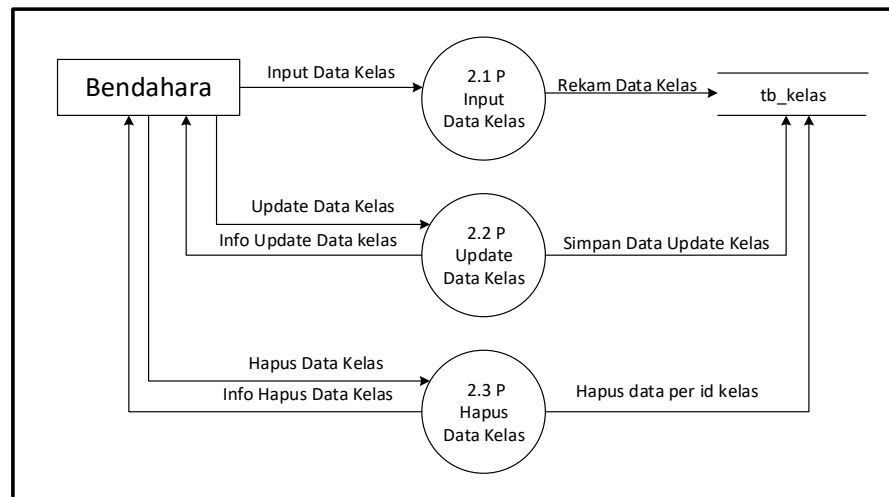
Bendahara

Input Data Kelas

2.1 P
Input
Data Kelas

Rekam Data Kelas

tb_kelas

Update Data Kelas

Info Update Data kelas

2.2 P
Update
Data Kelas

Simpan Data Update Kelas

Hapus Data Kelas

Info Hapus Data Kelas

2.3 P
Hapus
Data Kelas

Hapus data per id kelas